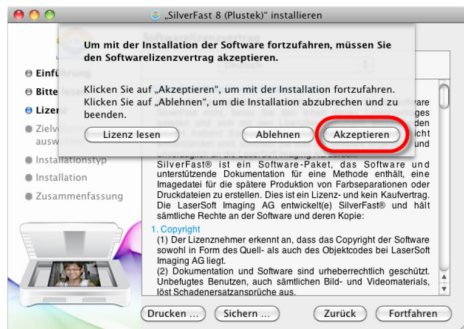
„SilverFast 8 (Plustek)" installieren

Um mit der Installation der Software fortzufahren, müssen Sie den Softwarelizenzvertrag akzeptieren.

Klicken Sie auf „Akzeptieren", um mit der Installation fortzufahren. Klicken Sie auf „Ablehnen", um die Installation abzubrechen und zu beenden.

Lizenz lesen

Ablehnen

Akzeptieren

Einf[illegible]

Bitte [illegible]

Lizen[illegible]

Zielv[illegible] ausw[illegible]

Installationstyp

Installation

Zusammenfassung

SilverFast® ist ein Software-Paket, das Software und unterstützende Dokumentation für eine Methode enthält, eine Imagedatei für die spätere Produktion von Farbseparationen oder Druckdateien zu erstellen. Dies ist ein Lizenz- und kein Kaufvertrag. Die LaserSoft Imaging AG entwickelt(e) SilverFast® und hält sämtliche Rechte an der Software und deren Kopie:

1. Copyright
(1) Der Lizenznehmer erkennt an, dass das Copyright der Software sowohl in Form des Quell- als auch des Objektcodes bei LaserSoft Imaging AG liegt.
(2) Dokumentation und Software sind urheberrechtlich geschützt. Unbefugtes Benutzen, auch sämtlichen Bild- und Videomaterials, löst Schadenersatzansprüche aus.

Drucken ...

Sichern ...

Zurück

Fortfahren